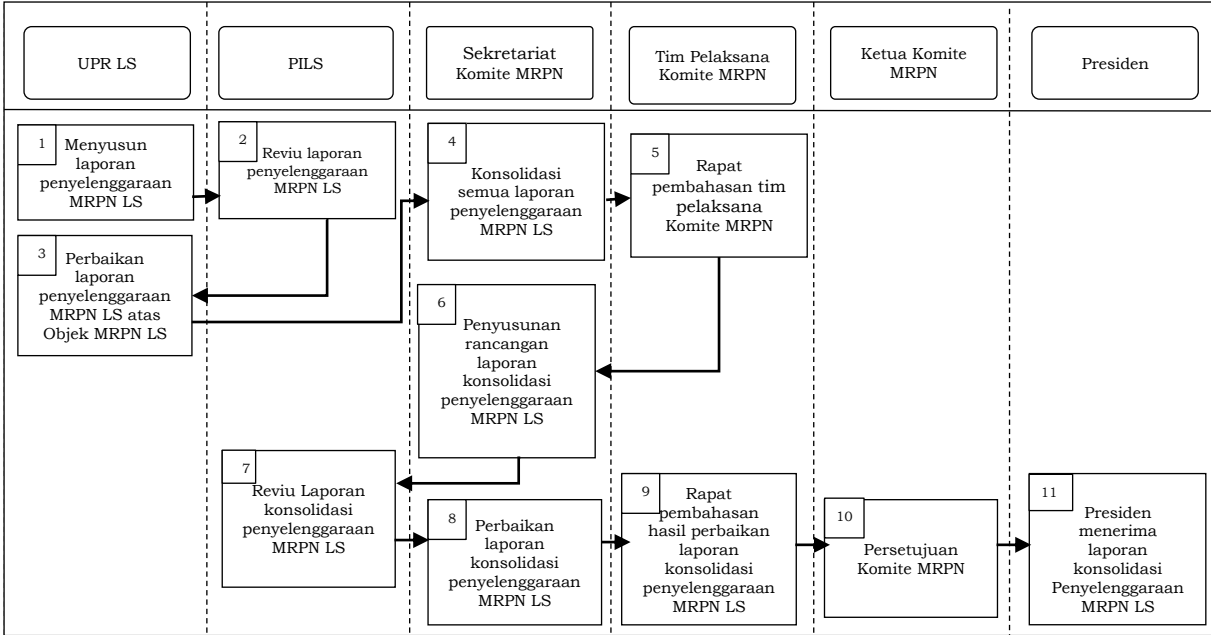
UPR LS

PILS

Sekretariat Komite MRPN

Tim Pelaksana Komite MRPN

Ketua Komite MRPN

Presiden

1 Menyusun laporan penyelenggaraan MRPN LS

2 Reviu laporan penyelenggaraan MRPN LS

4 Konsolidasi semua laporan penyelenggaraan MRPN LS

5 Rapat pembahasan tim pelaksana Komite MRPN

3 Perbaikan laporan penyelenggaraan MRPN LS atas Objek MRPN LS

6 Penyusunan rancangan laporan konsolidasi penyelenggaraan MRPN LS

7 Reviu Laporan konsolidasi penyelenggaraan MRPN LS

8 Perbaikan laporan konsolidasi penyelenggaraan MRPN LS

9 Rapat pembahasan hasil perbaikan laporan konsolidasi penyelenggaraan MRPN LS

10 Persetujuan Komite MRPN

11 Presiden menerima laporan konsolidasi Penyelenggaraan MRPN LS